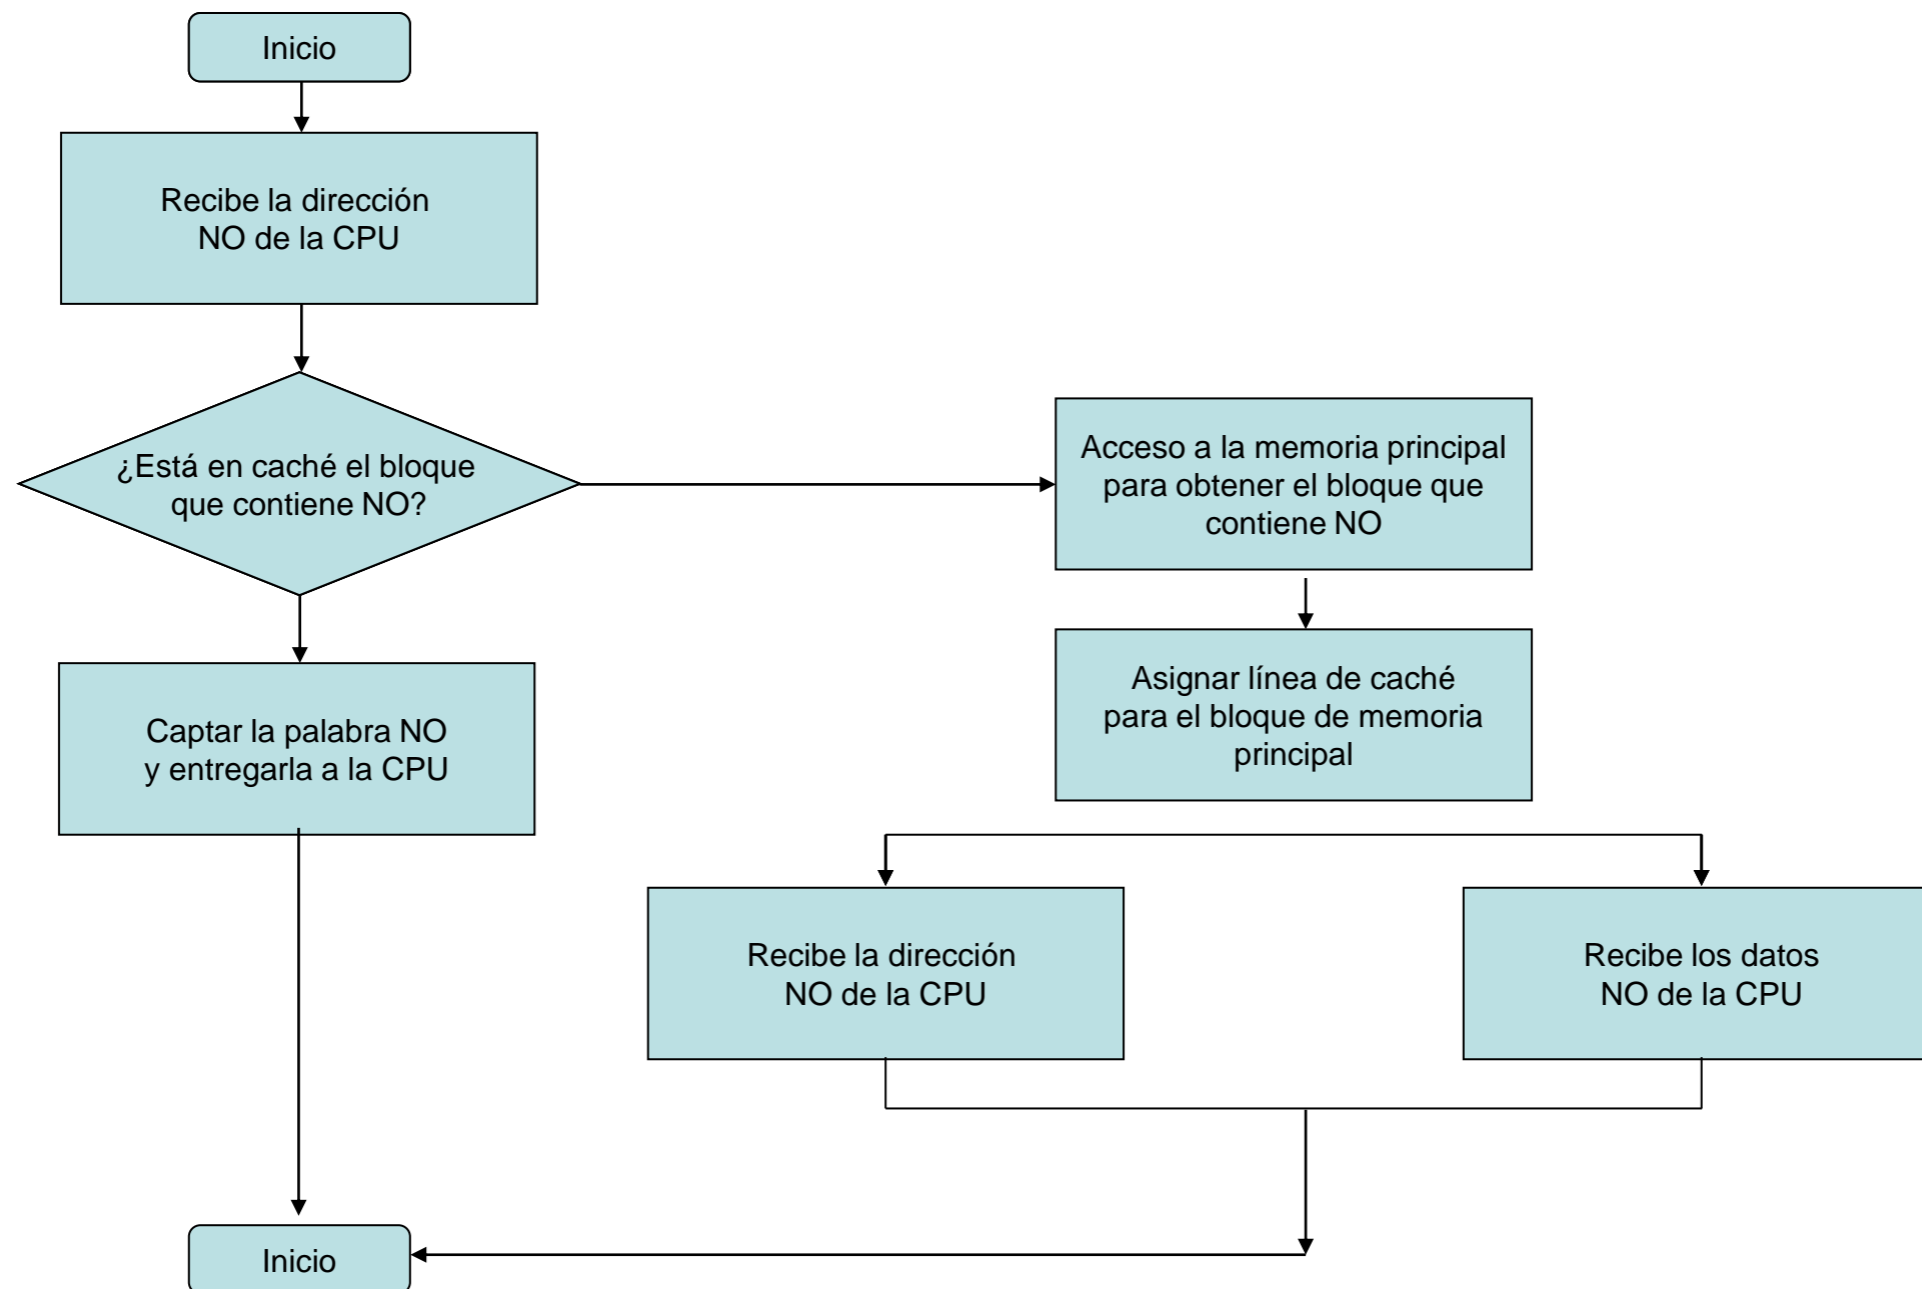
Inicio

Recibe la dirección NO de la CPU

¿Está en caché el bloque que contiene NO?

Acceso a la memoria principal para obtener el bloque que contiene NO

Asignar línea de caché para el bloque de memoria principal

Captar la palabra NO y entregarla a la CPU

Recibe la dirección NO de la CPU

Recibe los datos NO de la CPU

Inicio